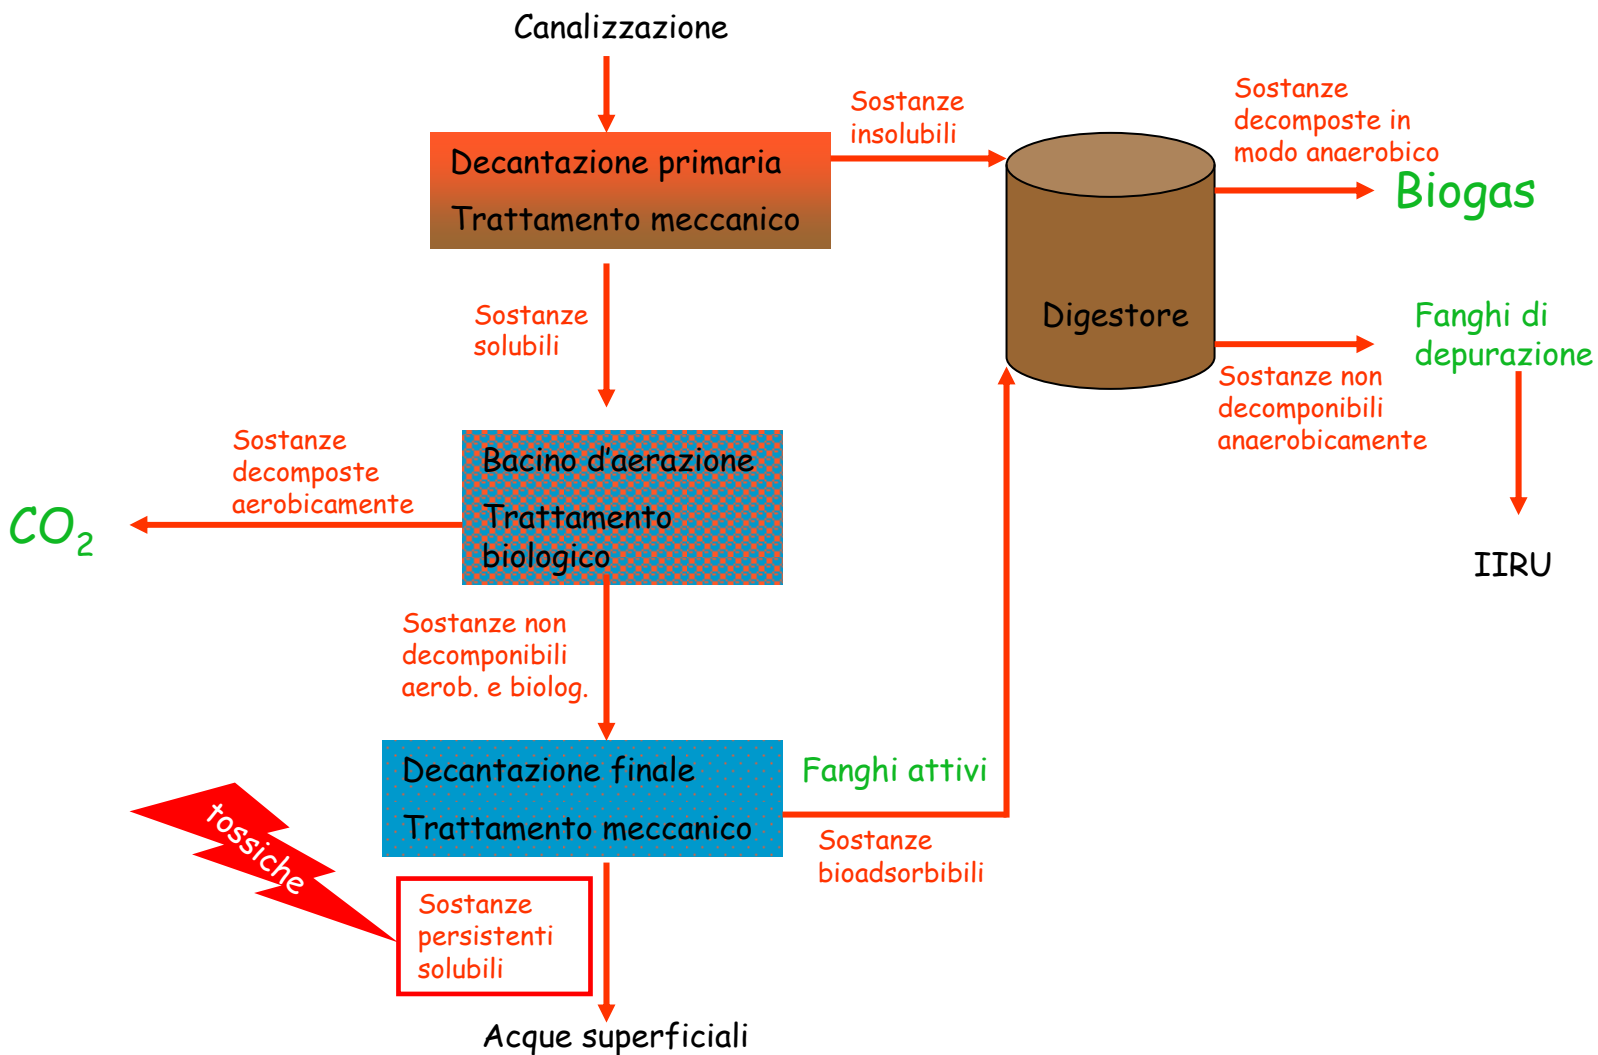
Canalizzazione

Decantazione primaria

Trattamento meccanico

Sostanze insolubili

Sostanze decomposte in modo anaerobico

Biogas

Digestore

Fanghi di depurazione

Sostanze non decomponibili anaerobicamente

IIRU

Sostanze solubili

Sostanze decomposte aerobicamente

$CO_2$

Bacino d'aerazione

Trattamento biologico

Sostanze non decomponibili aerob. e biolog.

Decantazione finale

Trattamento meccanico

Fanghi attivi

Sostanze bioadsorbibili

tossiche

Sostanze persistenti solubili

Acque superficiali